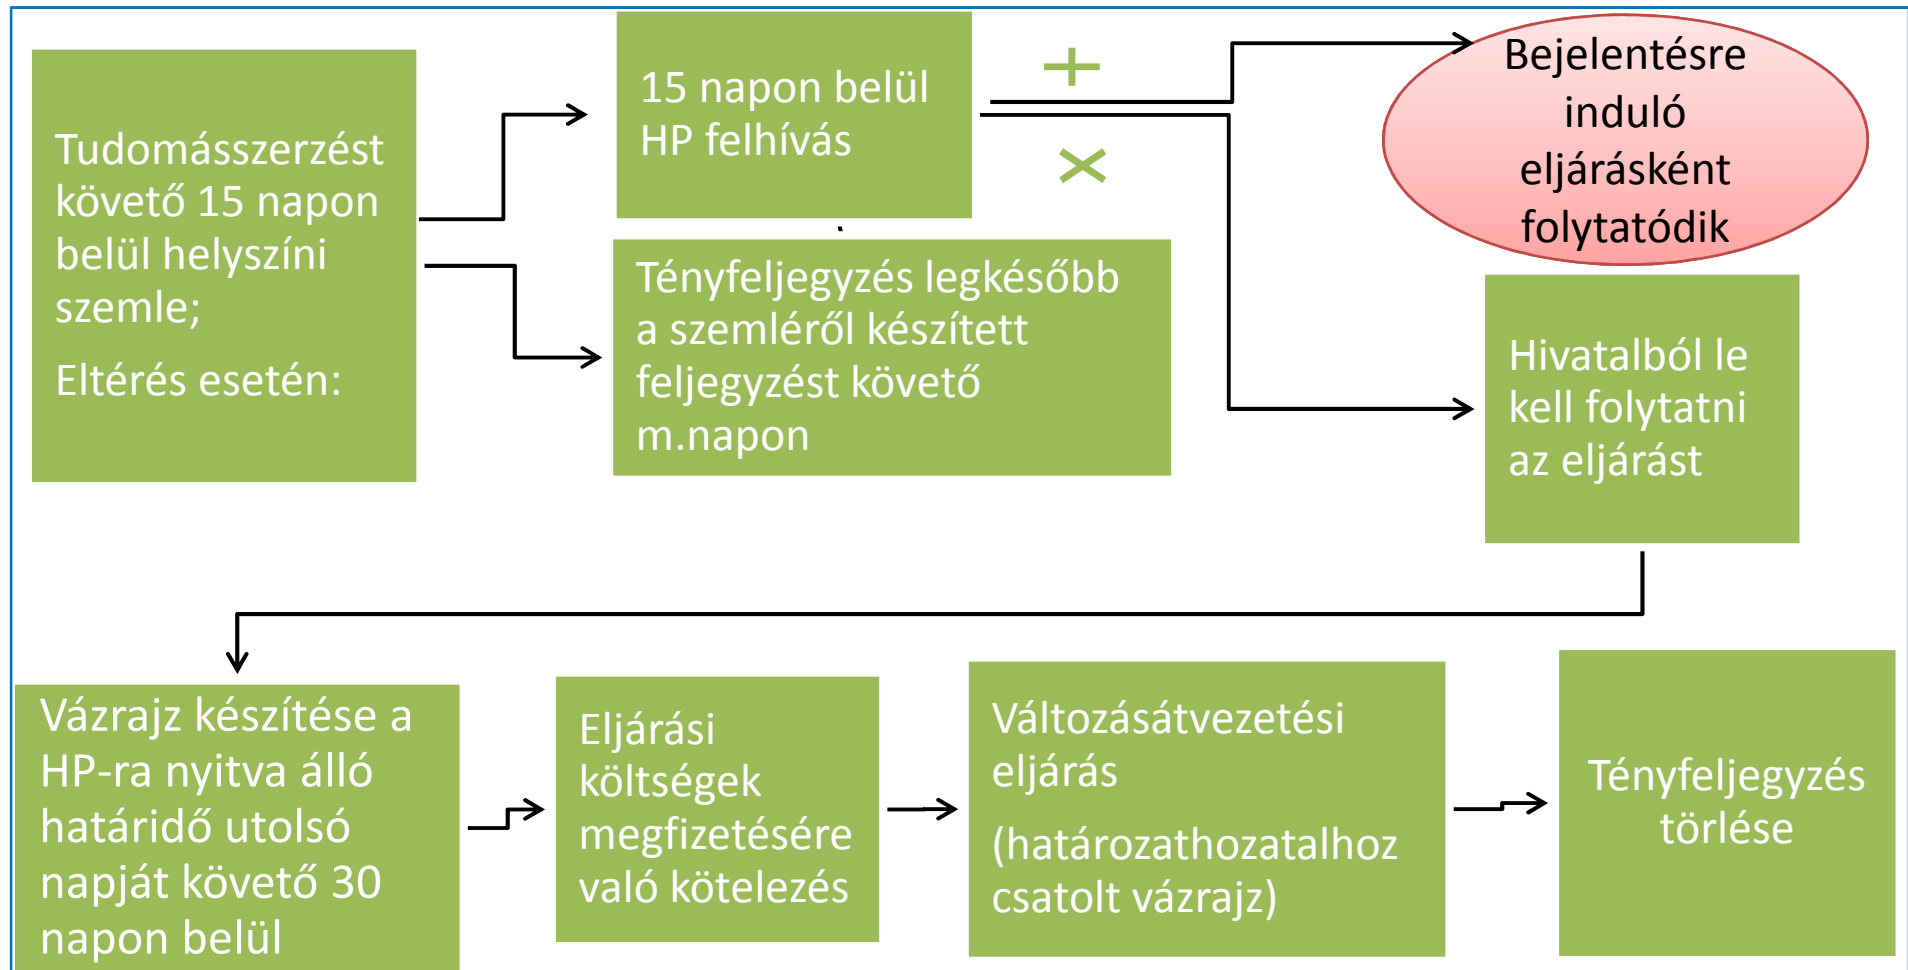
Tudomásszerzést követő 15 napon belül helyszíni szemle;

Eltérés esetén:

15 napon belül HP felhívás

Tényfeljegyzés legkésőbb a szemléről készített feljegyzést követő m.napon

+

×

Bejelentésre induló eljárásként folytatódik

Hivatalból le kell folytatni az eljárást

Vázrajz készítése a HP-ra nyitva álló határidő utolsó napját követő 30 napon belül

Eljárási költségek megfizetésére való kötelezés

Változásátvezetési eljárás

(határozathozatalhoz csatolt vázrajz)

Tényfeljegyzés törlése